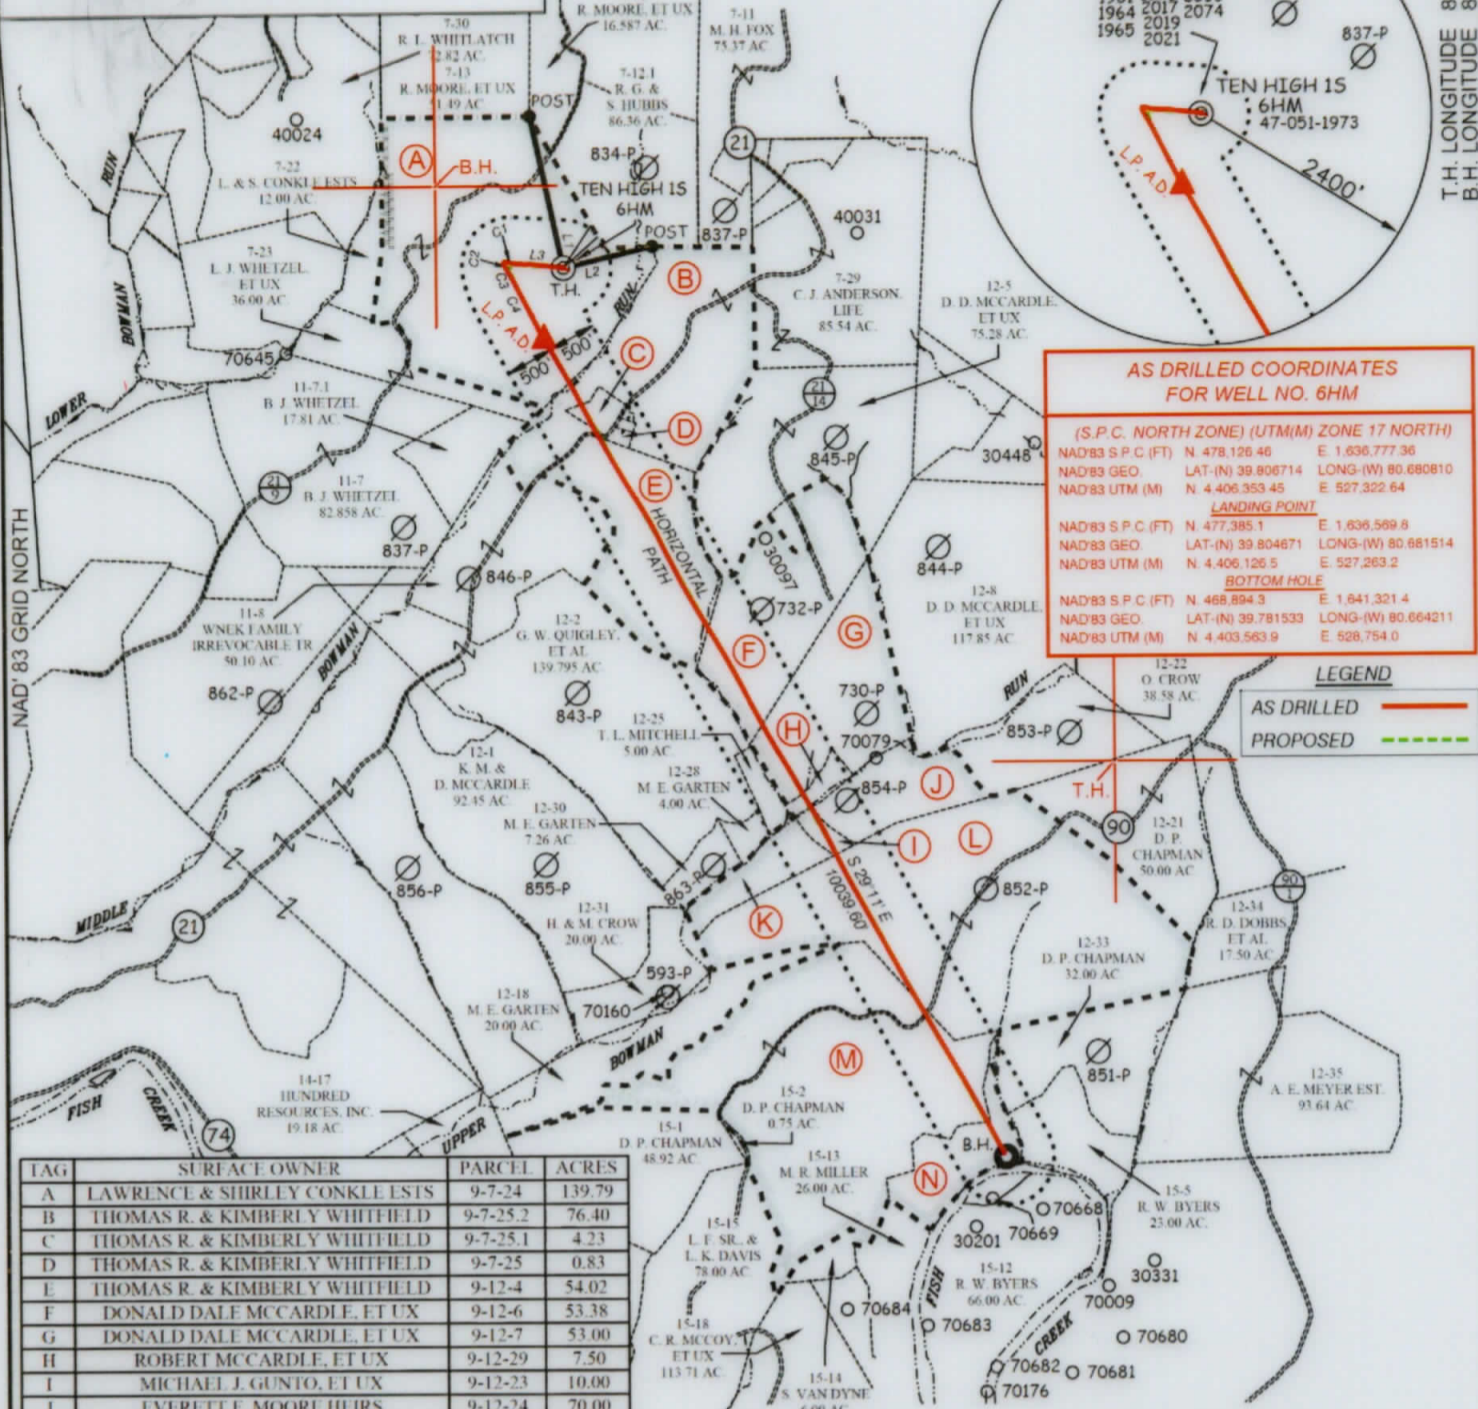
R. MOORE, ET UX 16.587 AC.

7-11 M. H. FOX 75.37 AC

7-30 R. L. WHITLATCH 2.82 AC. 7-13 R. MOORE, ET UX 1.49 AC

POST

7-12.1 R. G. & S. HUBBS 86.36 AC.

40024

834-P

21

7-22 L. & S. CONKLE ESTS 12.00 AC.

A

B.H.

TEN HIGH 1S 6HM

POST

837-P

40031

RUN

7-23 L. J. WHETZEL ET UX 36.00 AC.

C1 C2 C3 C4 L1 L2 L3

T.H.

B

7-29 C. J. ANDERSON LIFE 85.54 AC.

12-5 D. D. MCCARDLE ET UX 75.28 AC.

BOWMAN

L.P. A.D.

500' 500'

C

70645

LOWER

11-7.1 B. J. WHETZEL 17.81 AC.

D

21 14

845-P

30448

E

21 9

11-7 B. J. WHETZEL 82.858 AC.

HORIZONTAL PATH

30097

837-P

846-P

844-P

732-P

12-8 D. D. MCCARDLE ET UX 117.85 AC

G

12-2 G. W. QUIGLEY, ET AL 139.795 AC.

11-8 WNEK FAMILY IRREVOCABLE TR 50.10 AC.

F

BOWMAN

862-P

843-P

730-P

RUN

12-22 O. CROW 38.58 AC.

853-P

12-25 T. L. MITCHELL 5.00 AC.

H

70079

12-1 K. M. & D. MCCARDLE 92.45 AC.

12-28 M. E. GARTEN 4.00 AC.

854-P

J

T.H.

12-30 M. E. GARTEN 7.26 AC.

I

L

90

12-21 D. P. CHAPMAN 50.00 AC

S 29°11' E

856-P

855-P

863-P

10039.60'

852-P

MIDDLE

21

12-31 H. & M. CROW 20.00 AC.

K

12-34 R. D. DOBBS, ET AL 17.50 AC

90 1

12-33 D. P. CHAPMAN 32.00 AC

593-P

12-18 M. E. GARTEN 20.00 AC.

70160

BOWMAN

851-P

M

12-35 A. E. MEYER EST. 93.64 AC

14-17 HUNDRED RESOURCES, INC. 19.18 AC.

FISH

CREEK

74

UPPER

15-2 D. P. CHAPMAN 0.75 AC.

15-1 D. P. CHAPMAN 48.92 AC.

B.H.

15-13 M. R. MILLER 26.00 AC.

N

15-5 R. W. BYERS 23.00 AC.

70668

30201 70669

15-15 L. F. SR. & L. K. DAVIS 78.00 AC.

15-12 R. W. BYERS 66.00 AC.

30331

70009

70684

FISH

70683

CREEK

70680

15-18 C. R. MCCOY, ET UX 113.71 AC.

70682 70681

15-14 S. VANDYNE

70176

1964 2017 2074 1965 2019 2021

837-P

TEN HIGH 1S 6HM 47-051-1973

L.P. A.D.

2400'

T.H. LONGITUDE
B.H. LONGITUDE

NAD' 83 GRID NORTH

AS DRILLED COORDINATES FOR WELL NO. 6HM

(S.P.C. NORTH ZONE) (UTM(M) ZONE 17 NORTH)
NAD'83 S.P.C (FT) N. 478,126.46 E. 1,636,777.36
NAD'83 GEO. LAT-(N) 39.806714 LONG-(W) 80.680810
NAD'83 UTM (M) N. 4,406,353.45 E. 527,322.64

LANDING POINT
NAD'83 S.P.C (FT) N. 477,385.1 E. 1,636,569.8
NAD'83 GEO. LAT-(N) 39.804671 LONG-(W) 80.681514
NAD'83 UTM (M) N. 4,406,126.5 E. 527,263.2

BOTTOM HOLE
NAD'83 S.P.C (FT) N. 468,894.3 E. 1,641,321.4
NAD'83 GEO. LAT-(N) 39.781533 LONG-(W) 80.664211
NAD'83 UTM (M) N. 4,403,563.9 E. 528,754.0

LEGEND
AS DRILLED
PROPOSED

| TAG | SURFACE OWNER | PARCEL | ACRES |
|---|---|---|---|
| A | LAWRENCE & SHIRLEY CONKLE ESTS | 9-7-24 | 139.79 |
| B | THOMAS R. & KIMBERLY WHITFIELD | 9-7-25.2 | 76.40 |
| C | THOMAS R. & KIMBERLY WHITFIELD | 9-7-25.1 | 4.23 |
| D | THOMAS R. & KIMBERLY WHITFIELD | 9-7-25 | 0.83 |
| E | THOMAS R. & KIMBERLY WHITFIELD | 9-12-4 | 54.02 |
| F | DONALD DALE MCCARDLE, ET UX | 9-12-6 | 53.38 |
| G | DONALD DALE MCCARDLE, ET UX | 9-12-7 | 53.00 |
| H | ROBERT MCCARDLE, ET UX | 9-12-29 | 7.50 |
| I | MICHAEL J. GUNTO, ET UX | 9-12-23 | 10.00 |
| J | EVERETT E. MOORE HEIRS | 9-12-24 | 70.00 |